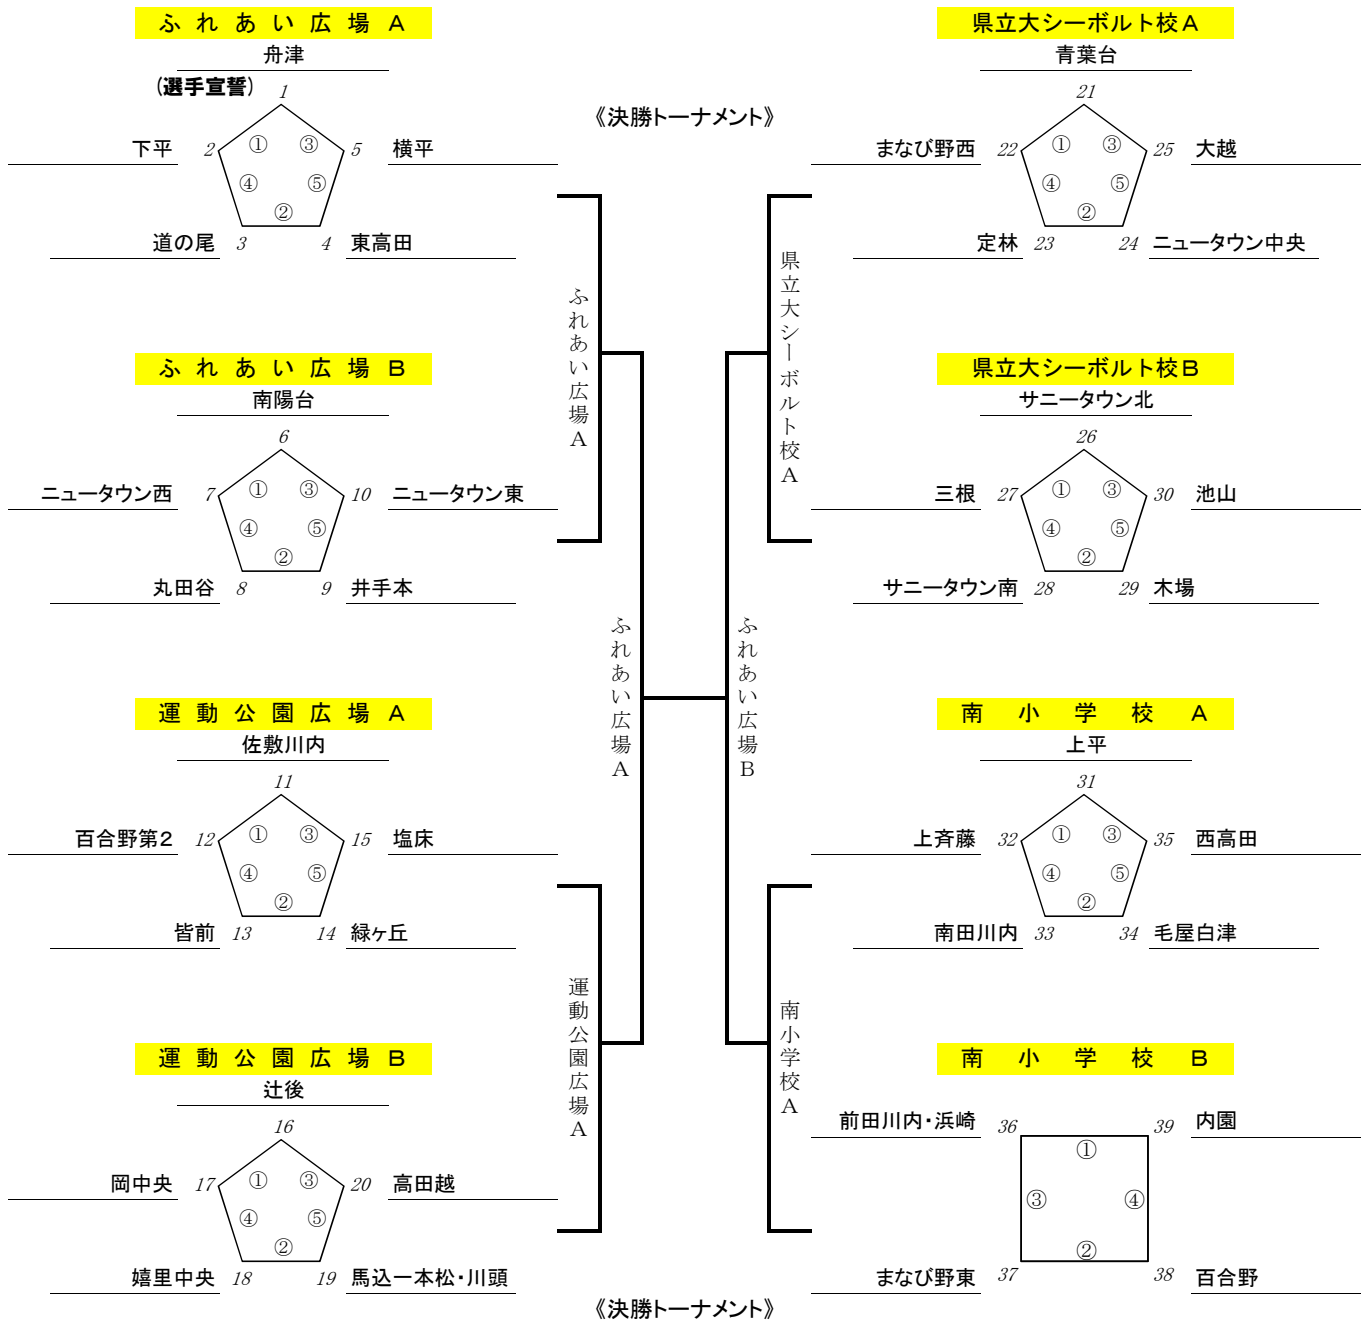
ふれあい広場A
舟津
(選手宣誓)
1
下平 2 ① ③ 5 横平
④ ⑤
②
道の尾 3 4 東高田

《決勝トーナメント》

県立大シーボルト校A
青葉台
21
まなび野西 22 ① ③ 25 大越
④ ⑤
②
定林 23 24 ニュータウン中央

ふれあい広場B
南陽台
6
ニュータウン西 7 ① ③ 10 ニュータウン東
④ ⑤
②
丸田谷 8 9 井手本

県立大シーボルト校B
サニータウン北
26
三根 27 ① ③ 30 池山
④ ⑤
②
サニータウン南 28 29 木場

ふれあい広場A

県立大シーボルト校A

ふれあい広場A

ふれあい広場B

運動公園広場A
佐敷川内
11
百合野第2 12 ① ③ 15 塩床
④ ⑤
②
皆前 13 14 緑ヶ丘

南小学校A
上平
31
上斉藤 32 ① ③ 35 西高田
④ ⑤
②
南田川内 33 34 毛屋白津

運動公園広場A

南小学校A

運動公園広場B
辻後
16
岡中央 17 ① ③ 20 高田越
④ ⑤
②
嬉里中央 18 19 馬込一本松・川頭

南小学校B
前田川内・浜崎 36 39 内園
①
③ ④
②
まなび野東 37 38 百合野

《決勝トーナメント》